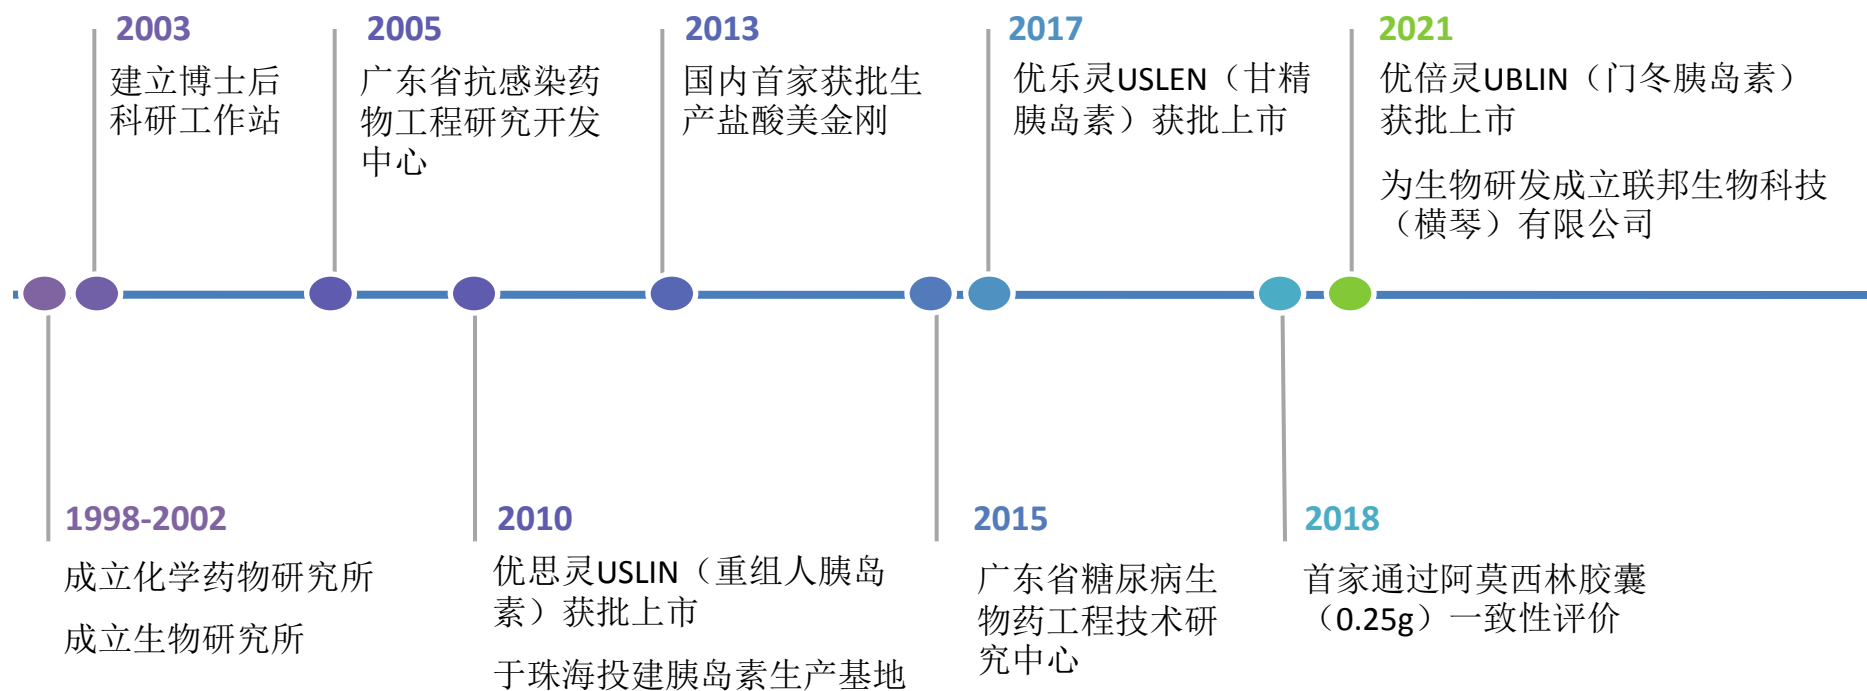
2003
建立博士后科研工作站

2005
广东省抗感染药物工程研究开发中心

2013
国内首家获批生产盐酸美金刚

2017
优乐灵USLEN（甘精胰岛素）获批上市

2021
优倍灵UBLIN（门冬胰岛素）获批上市

为生物研发成立联邦生物科技（横琴）有限公司

1998-2002
成立化学药物研究所

成立生物研究所

2010
优思灵USLIN（重组人胰岛素）获批上市

于珠海投建胰岛素生产基地

2015
广东省糖尿病生物药工程技术研究中心

2018
首家通过阿莫西林胶囊（0.25g）一致性评价